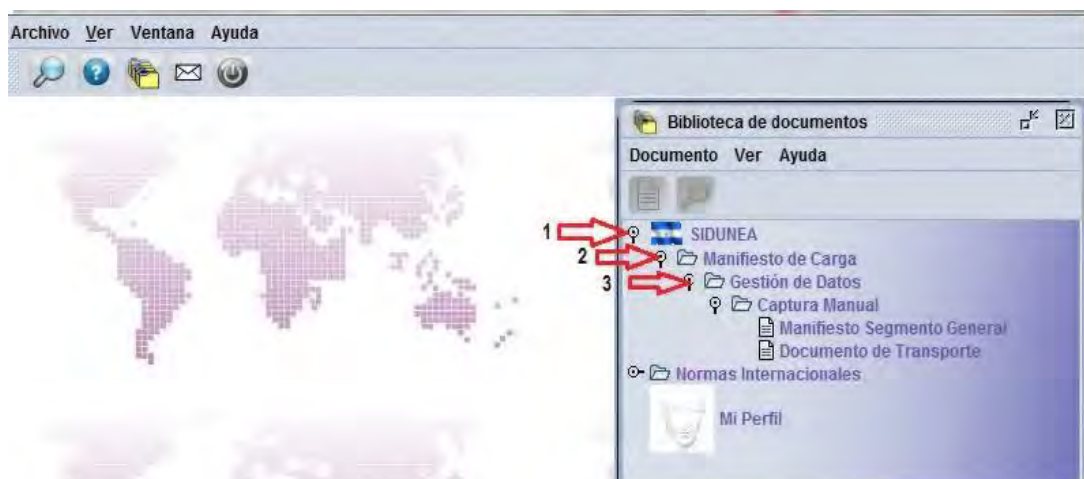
Archivo Ver Ventana Ayuda

Biblioteca de documentos

Documento Ver Ayuda

1
2
3

SIDUNEA
Manifiesto de Carga
Gestión de Datos
Captura Manual
Manifiesto Segmento General
Documento de Transporte
Normas Internacionales
Mi Perfil